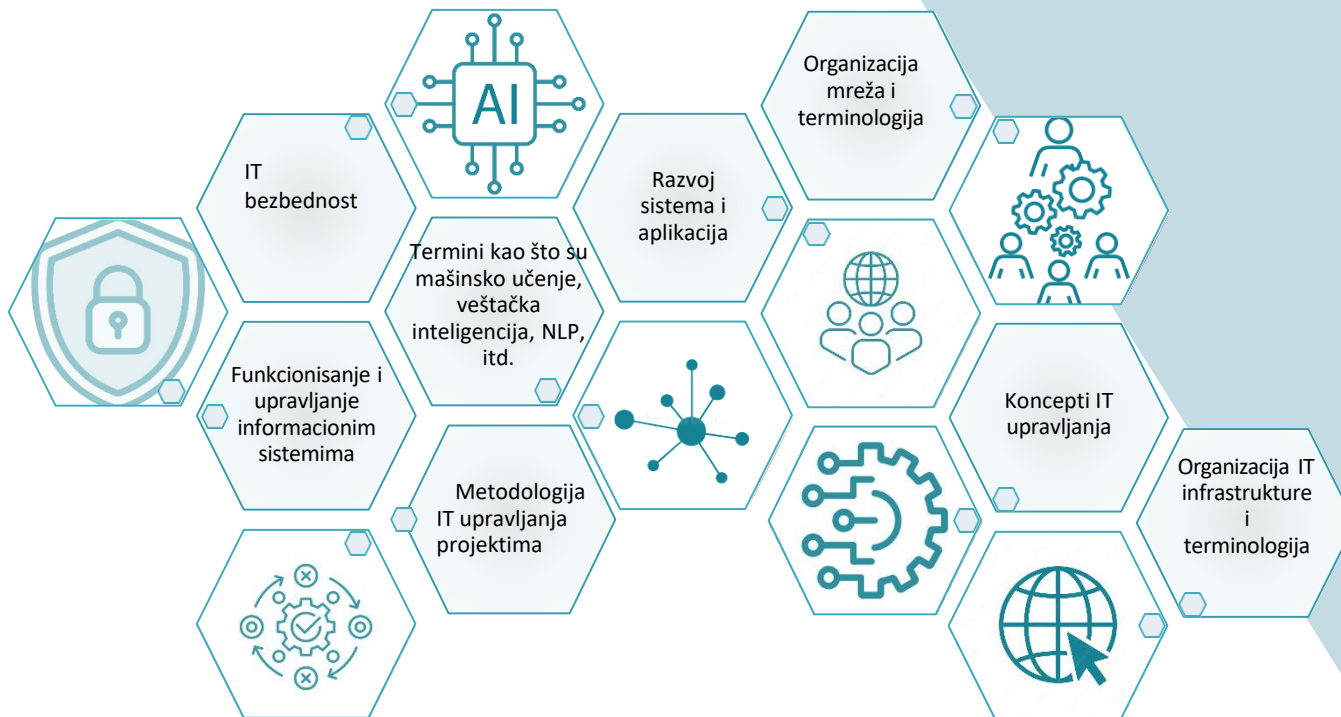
AI

Organizacija mreža i terminologija

IT bezbednost

Razvoj sistema i aplikacija

Termini kao što su mašinsko učenje, veštačka inteligencija, NLP, itd.

Funkcionisanje i upravljanje informacionim sistemima

Koncepti IT upravljanja

Metodologija IT upravljanja projektima

Organizacija IT infrastrukture i terminologija